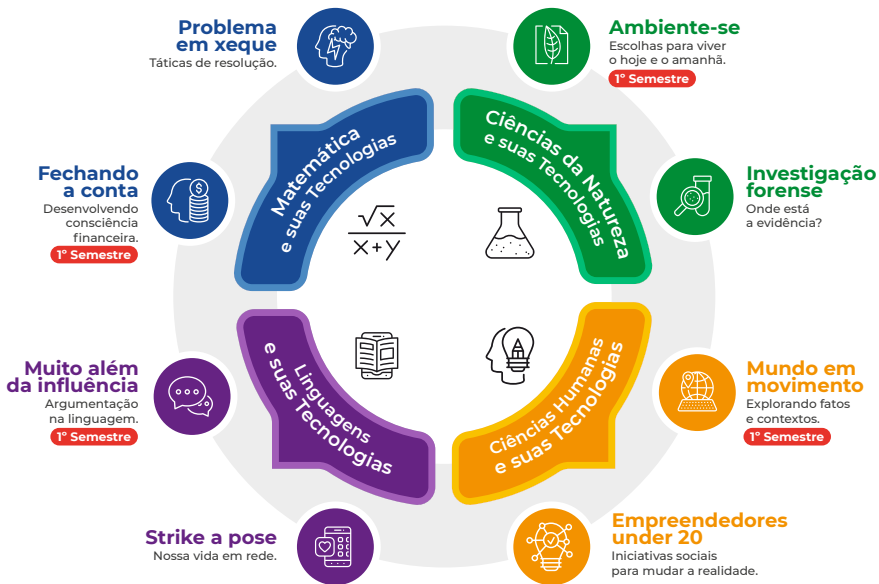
Problema em xeque
Táticas de resolução.

Ambiente-se
Escolhas para viver o hoje e o amanhã.
1º Semestre

Fechando a conta
Desenvolvendo consciência financeira.
1º Semestre

Matemática e suas Tecnologias

$\frac{\sqrt{x}}{x+y}$

Ciências da Natureza e suas Tecnologias

Investigação forense
Onde está a evidência?

Linguagens e suas Tecnologias

Ciências Humanas e suas Tecnologias

Muito além da influência
Argumentação na linguagem.
1º Semestre

Mundo em movimento
Explorando fatos e contextos.
1º Semestre

Strike a pose
Nossa vida em rede.

Empreendedores under 20
Iniciativas sociais para mudar a realidade.